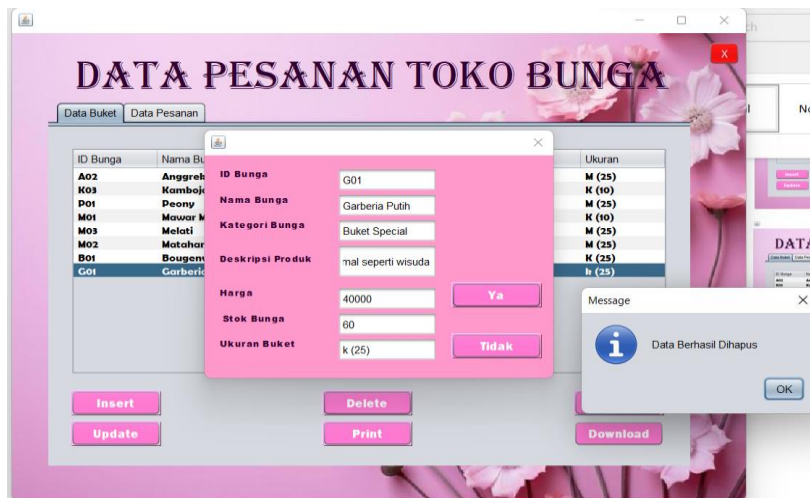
DATA PESANAN TOKO BUNGA

X

Data Buket | Data Pesanan

| ID Bunga | Nama Bu | Ukuran |
|---|---|---|
| A02 | Anggrek | M (25) |
| K03 | Kamboja | K (10) |
| P01 | Peony | M (25) |
| M01 | Mawar M | K (10) |
| M03 | Melati | M (25) |
| M02 | Matahar | M (25) |
| B01 | Bougenv | K (25) |
| G01 | Garberia | k (25) |

ID Bunga G01

Nama Bunga Garberia Putih

Kategori Bunga Buket Special

Deskripsi Produk mal seperti wisuda

Harga 40000

Stok Bunga 60

Ukuran Buket k (25)

Ya

Tidak

Message

Data Berhasil Dihapus

OK

Insert

Update

Delete

Print

Download

DATA

No